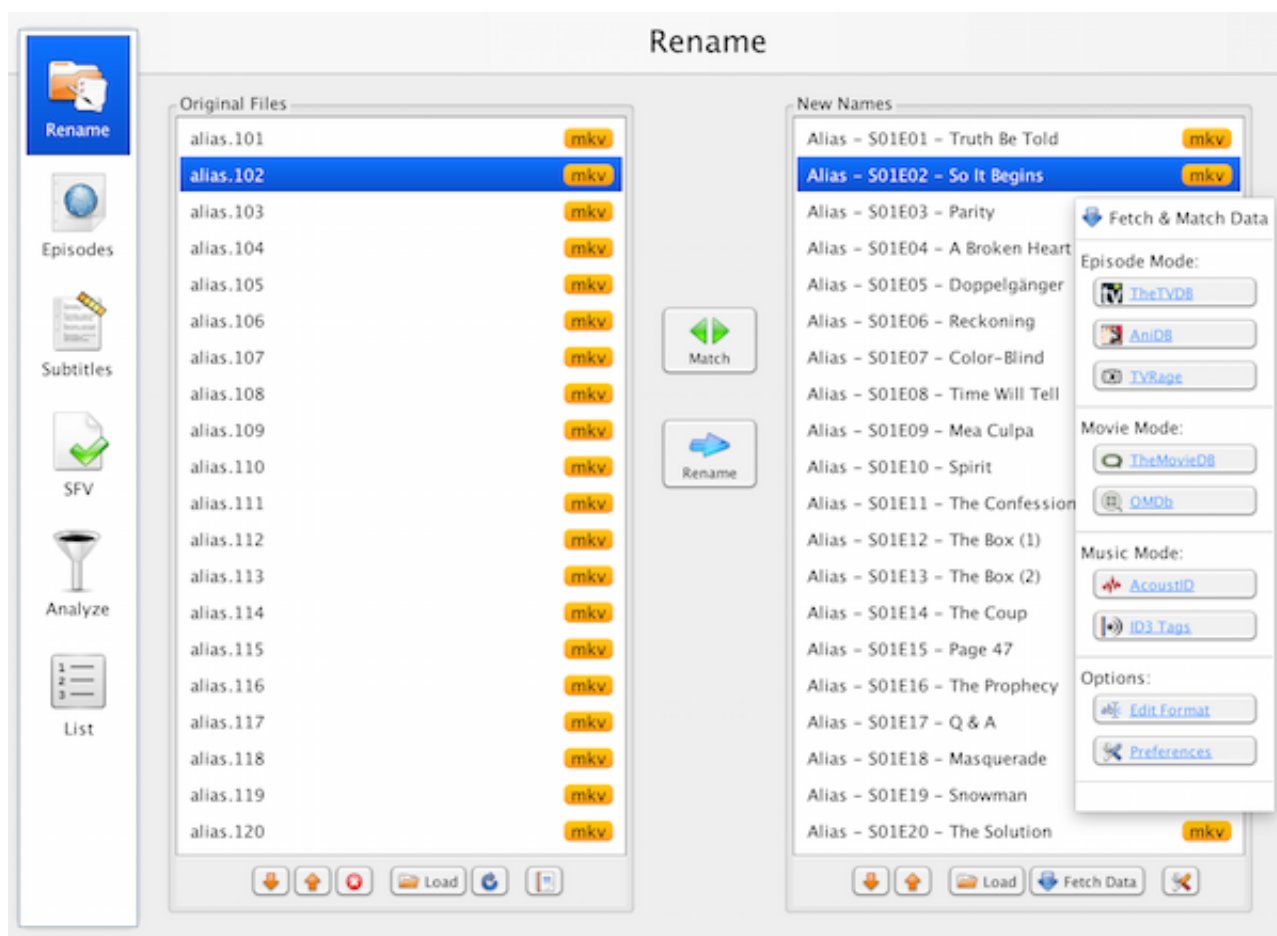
Rename

Rename

Episodes

Subtitles

SFV

Analyze

List

Original Files

| | |
|---|---|
| alias.101 | mkv |
| alias.102 | mkv |
| alias.103 | mkv |
| alias.104 | mkv |
| alias.105 | mkv |
| alias.106 | mkv |
| alias.107 | mkv |
| alias.108 | mkv |
| alias.109 | mkv |
| alias.110 | mkv |
| alias.111 | mkv |
| alias.112 | mkv |
| alias.113 | mkv |
| alias.114 | mkv |
| alias.115 | mkv |
| alias.116 | mkv |
| alias.117 | mkv |
| alias.118 | mkv |
| alias.119 | mkv |
| alias.120 | mkv |

Load

Match

Rename

New Names

| | |
|---|---|
| Alias - S01E01 - Truth Be Told | mkv |
| Alias - S01E02 - So It Begins | mkv |
| Alias - S01E03 - Parity | |
| Alias - S01E04 - A Broken Heart | |
| Alias - S01E05 - Doppelgänger | |
| Alias - S01E06 - Reckoning | |
| Alias - S01E07 - Color-Blind | |
| Alias - S01E08 - Time Will Tell | |
| Alias - S01E09 - Mea Culpa | |
| Alias - S01E10 - Spirit | |
| Alias - S01E11 - The Confession | |
| Alias - S01E12 - The Box (1) | |
| Alias - S01E13 - The Box (2) | |
| Alias - S01E14 - The Coup | |
| Alias - S01E15 - Page 47 | |
| Alias - S01E16 - The Prophecy | |
| Alias - S01E17 - Q & A | |
| Alias - S01E18 - Masquerade | |
| Alias - S01E19 - Snowman | |
| Alias - S01E20 - The Solution | mkv |

Fetch & Match Data

Episode Mode:
TheTVDB
AniDB
TVRage

Movie Mode:
TheMovieDB
OMDb

Music Mode:
AcoustID
ID3 Tags

Options:
Edit Format
Preferences

Load

Fetch Data